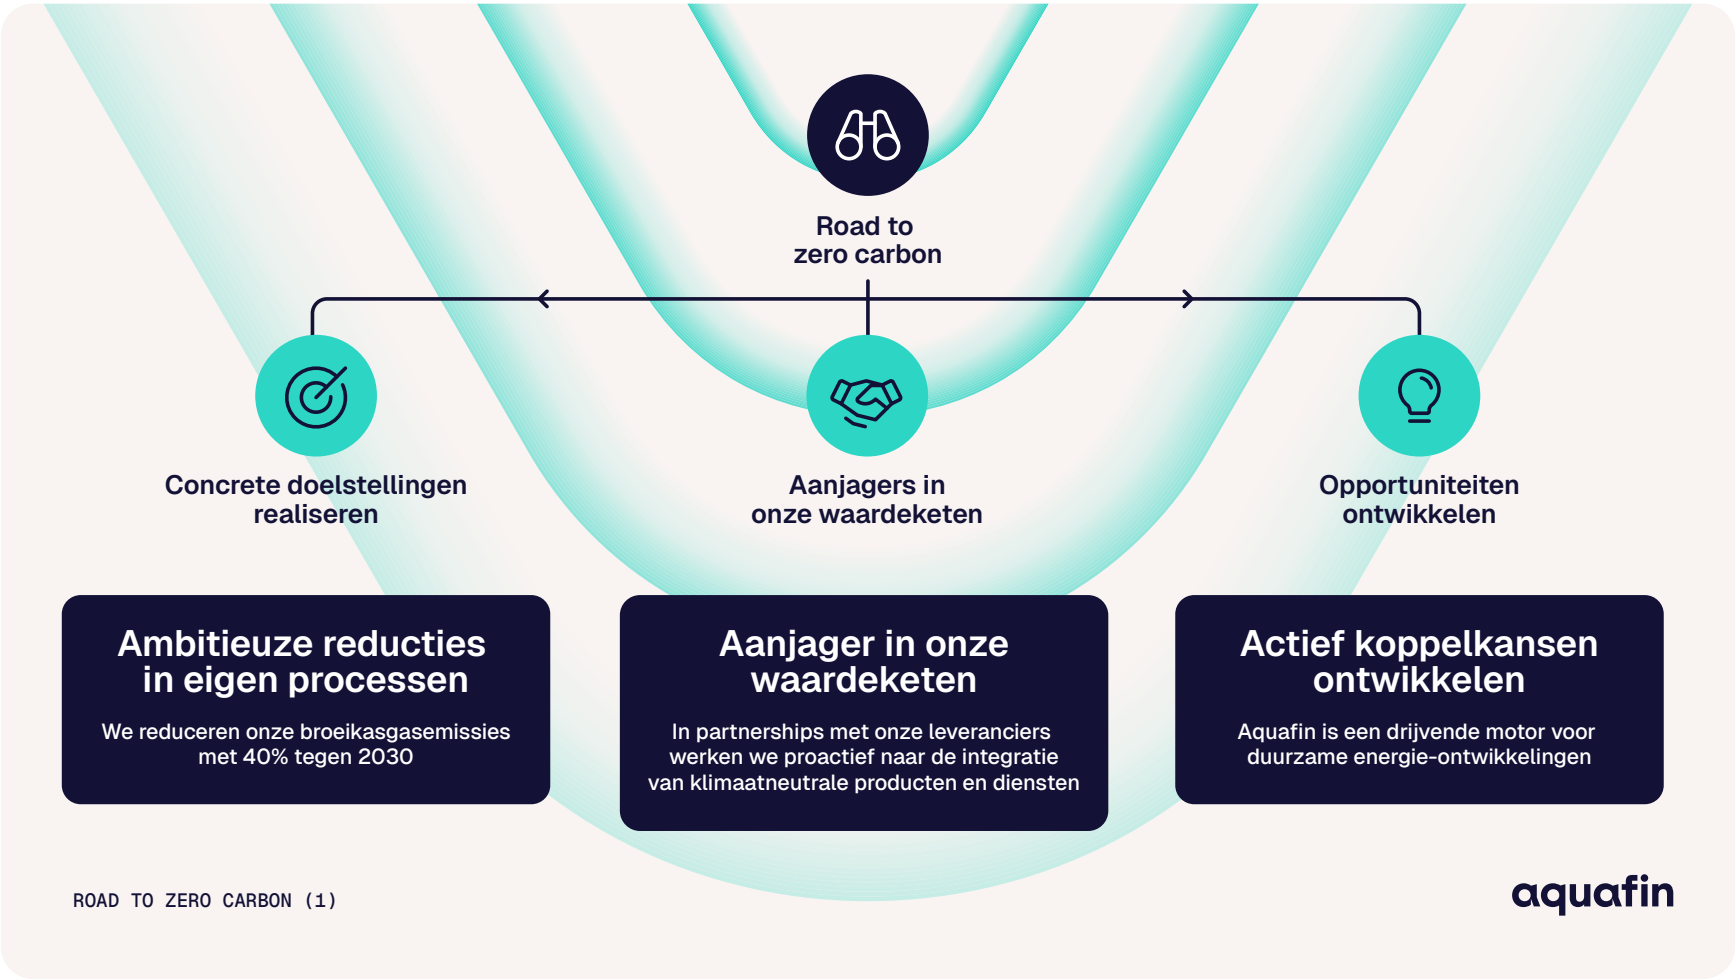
Road to zero carbon

Concrete doelstellingen realiseren

Aanjagers in onze waardeketen

Opportuniteiten ontwikkelen

Ambitieuze reducties in eigen processen

We reduceren onze broeikasgasemissies met 40% tegen 2030

Aanjager in onze waardeketen

In partnerships met onze leveranciers werken we proactief naar de integratie van klimaatneutrale producten en diensten

Actief koppelkansen ontwikkelen

Aquafin is een drijvende motor voor duurzame energie-ontwikkelingen

ROAD TO ZERO CARBON (1)

aquafin